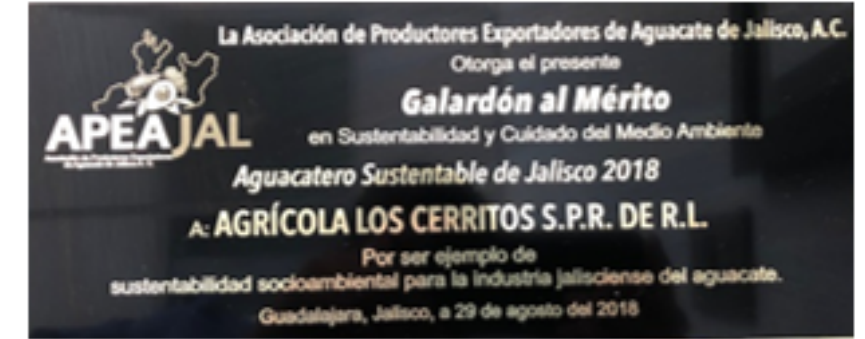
APEAJAL
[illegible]

La Asociación de Productores Exportadores de Aguacate de Jalisco, A.C.
Otorga el presente

Galardón al Mérito
en Sustentabilidad y Cuidado del Medio Ambiente

Aguacatero Sustentable de Jalisco 2018

A: AGRÍCOLA LOS CERRITOS S.P.R. DE R.L.

Por ser ejemplo de
sustentabilidad socioambiental para la industria jalisciense del aguacate.

Guadalajara, Jalisco, a 29 de agosto del 2018